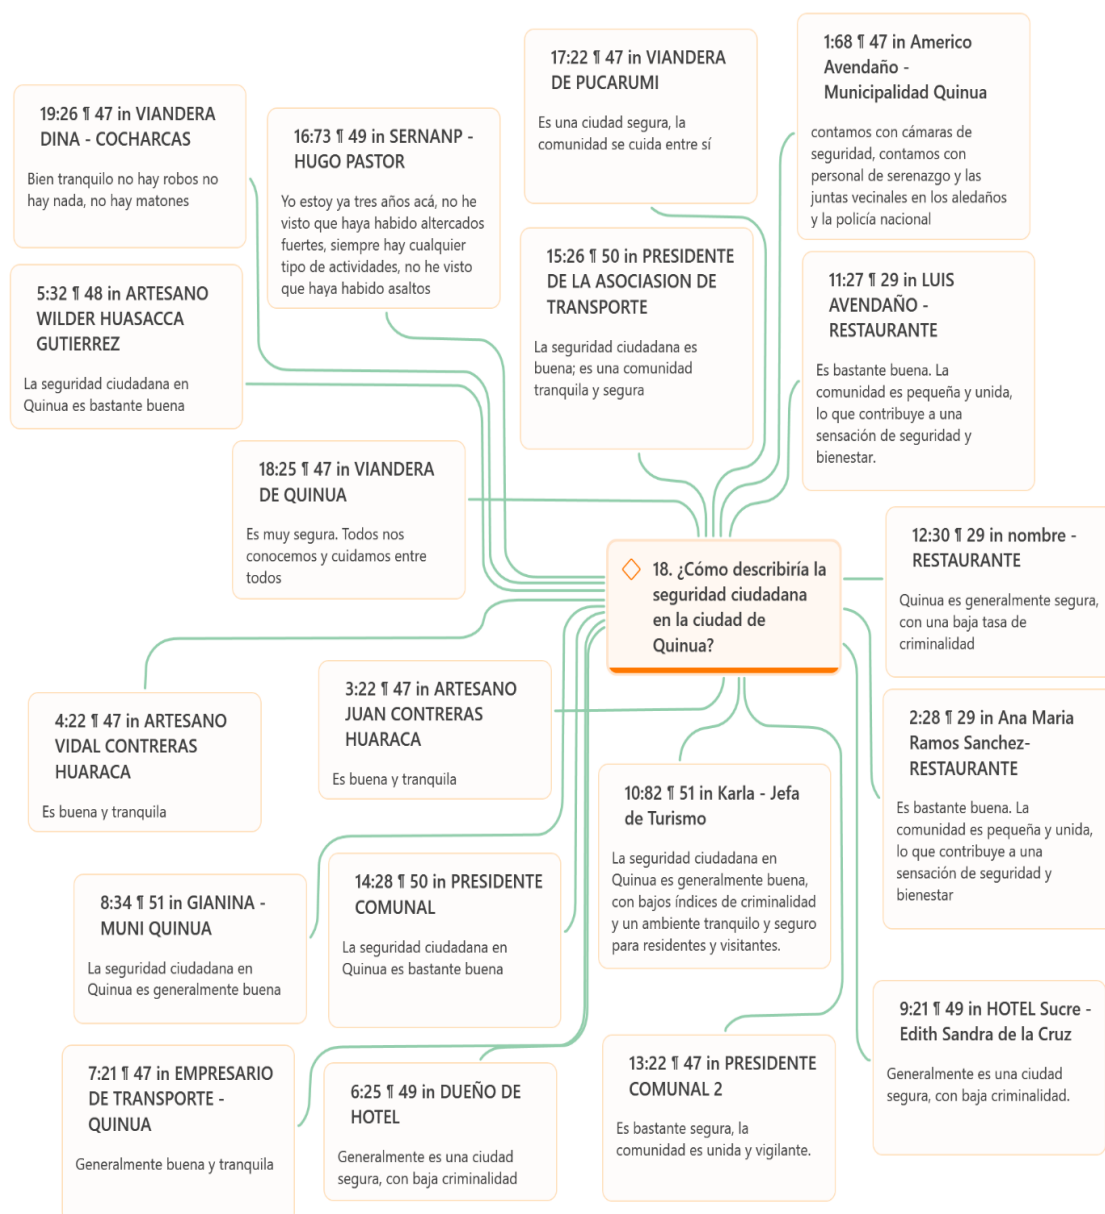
◇ 18. ¿Cómo describiría la seguridad ciudadana en la ciudad de Quinua?

19:26 ¶ 47 in VIANDERA DINA - COCHARCAS

Bien tranquilo no hay robos no hay nada, no hay matones

16:73 ¶ 49 in SERNANP - HUGO PASTOR

Yo estoy ya tres años acá, no he visto que haya habido altercados fuertes, siempre hay cualquier tipo de actividades, no he visto que haya habido asaltos

17:22 ¶ 47 in VIANDERA DE PUCARUMI

Es una ciudad segura, la comunidad se cuida entre sí

1:68 ¶ 47 in Americo Avendaño - Municipalidad Quinua

contamos con cámaras de seguridad, contamos con personal de serenazgo y las juntas vecinales en los aledaños y la policía nacional

5:32 ¶ 48 in ARTESANO WILDER HUASACCA GUTIERREZ

La seguridad ciudadana en Quinua es bastante buena

15:26 ¶ 50 in PRESIDENTE DE LA ASOCIASION DE TRANSPORTE

La seguridad ciudadana es buena; es una comunidad tranquila y segura

11:27 ¶ 29 in LUIS AVENDAÑO - RESTAURANTE

Es bastante buena. La comunidad es pequeña y unida, lo que contribuye a una sensación de seguridad y bienestar.

18:25 ¶ 47 in VIANDERA DE QUINUA

Es muy segura. Todos nos conocemos y cuidamos entre todos

12:30 ¶ 29 in nombre - RESTAURANTE

Quinua es generalmente segura, con una baja tasa de criminalidad

4:22 ¶ 47 in ARTESANO VIDAL CONTRERAS HUARACA

Es buena y tranquila

3:22 ¶ 47 in ARTESANO JUAN CONTRERAS HUARACA

Es buena y tranquila

2:28 ¶ 29 in Ana Maria Ramos Sanchez-RESTAURANTE

Es bastante buena. La comunidad es pequeña y unida, lo que contribuye a una sensación de seguridad y bienestar

10:82 ¶ 51 in Karla - Jefa de Turismo

La seguridad ciudadana en Quinua es generalmente buena, con bajos índices de criminalidad y un ambiente tranquilo y seguro para residentes y visitantes.

8:34 ¶ 51 in GIANINA - MUNI QUINUA

La seguridad ciudadana en Quinua es generalmente buena

14:28 ¶ 50 in PRESIDENTE COMUNAL

La seguridad ciudadana en Quinua es bastante buena

9:21 ¶ 49 in HOTEL Sucre - Edith Sandra de la Cruz

Generalmente es una ciudad segura, con baja criminalidad.

7:21 ¶ 47 in EMPRESARIO DE TRANSPORTE - QUINUA

Generalmente buena y tranquila

6:25 ¶ 49 in DUEÑO DE HOTEL

Generalmente es una ciudad segura, con baja criminalidad

13:22 ¶ 47 in PRESIDENTE COMUNAL 2

Es bastante segura, la comunidad es unida y vigilante.